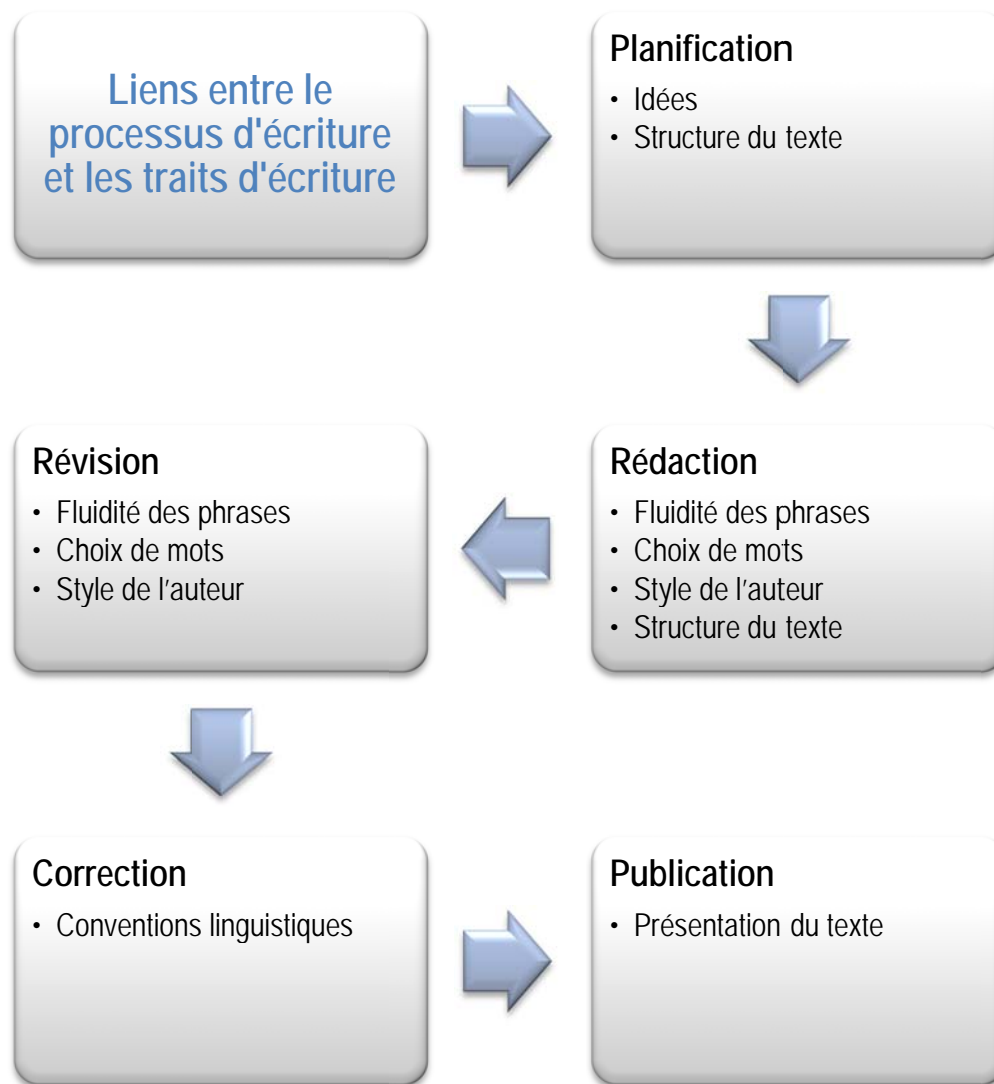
Liens entre le processus d'écriture et les traits d'écriture

Planification
• Idées
• Structure du texte

Rédaction
• Fluidité des phrases
• Choix de mots
• Style de l’auteur
• Structure du texte

Révision
• Fluidité des phrases
• Choix de mots
• Style de l’auteur

Correction
• Conventions linguistiques

Publication
• Présentation du texte